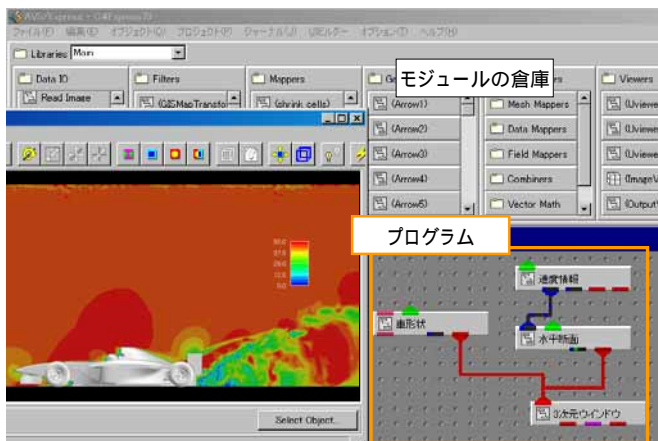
AVS/Express - C:¥Express¥

ファイル(F) 編集(E) オブジェクト(O) プロジェクト(P) ジャーナル(J) UIビルダー オプション(T) ヘルプ(H)

Libraries Main

Data IO

Read Image

Filters

(GISMapTransfo

Mappers

(shrink cells)

モジュールの倉庫

(Arrow1)

(Arrow2)

(Arrow3)

(Arrow4)

(Arrow5)

Mesh Mappers

Data Mappers

Field Mappers

Combiners

Vector Math

Viewers

(Uviewer

(Uviewer

(Uviewer

(ImageV

(Output

プログラム

速度情報

車形状

水平断面

3次元ウインドウ

Select Object...